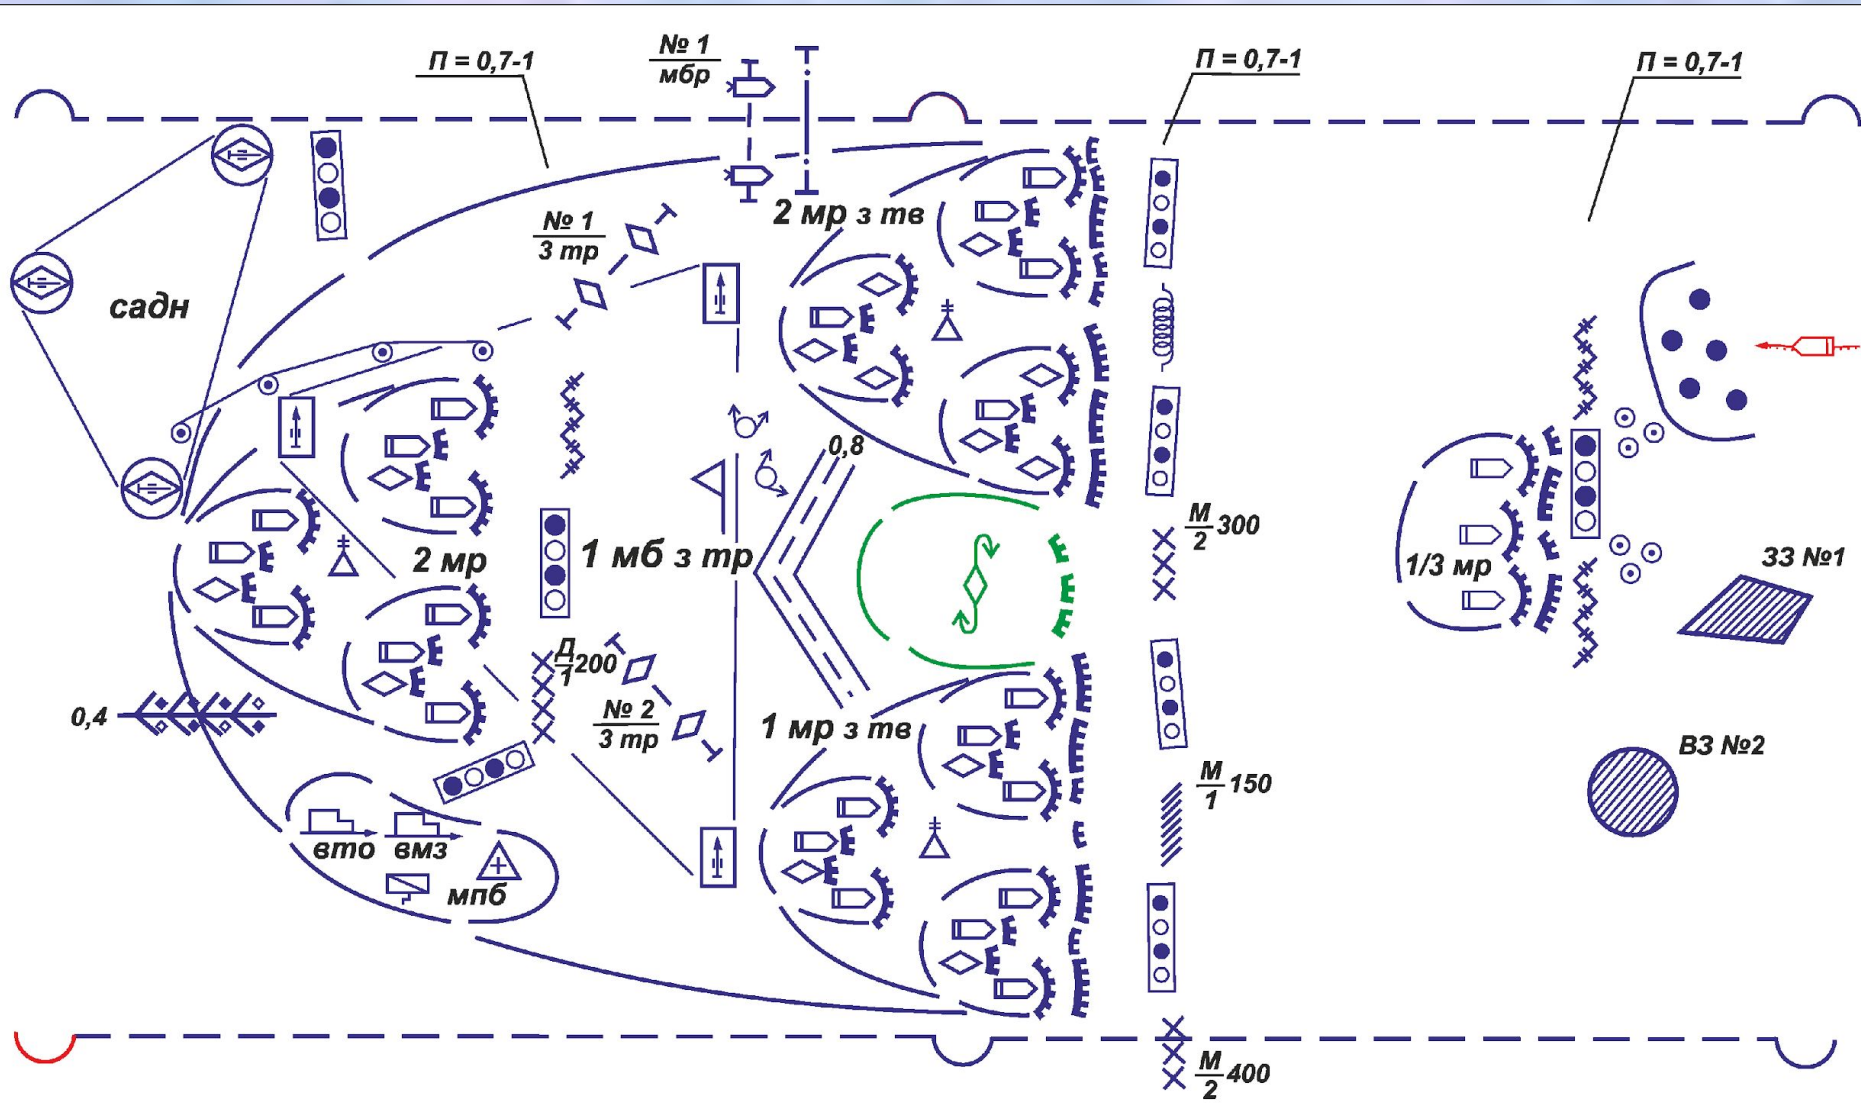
П = 0,7-1

№ 1
мбр

П = 0,7-1

П = 0,7-1

№ 1
3 тр

2 мр з тв

садн

0,8

2 мр

1 мб з тр

$\frac{М}{2}$ 300

1/3 мр

ЗЗ №1

$\frac{Д}{1}$ 200

0,4

№ 2
3 тр

1 мр з тв

ВЗ №2

$\frac{М}{1}$ 150

вто

вмз

мпб

$\frac{М}{2}$ 400